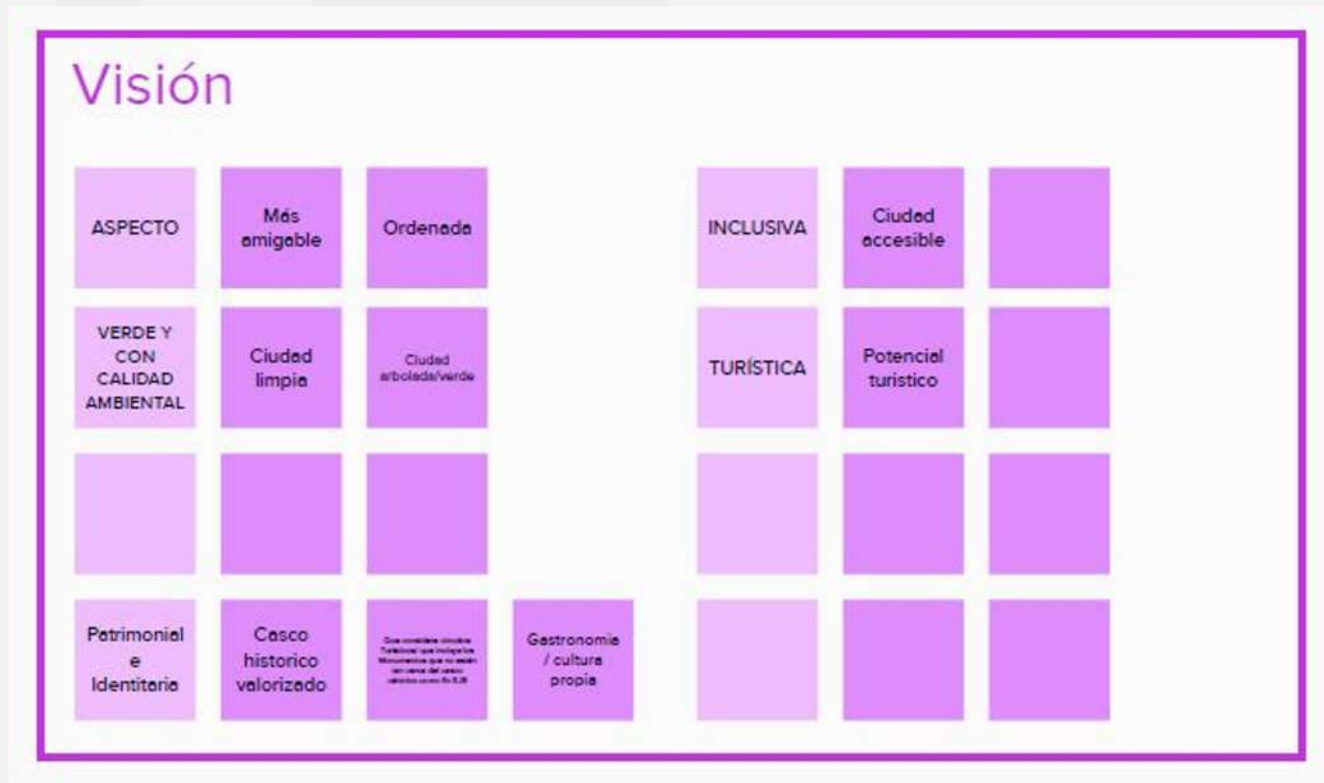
Visión

ASPECTO

Más amigable

Ordenada

VERDE Y CON CALIDAD AMBIENTAL

Ciudad limpia

Ciudad arbolada/verde

Patrimonial e Identitaria

Casco historico valorizado

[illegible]

Gastronomia / cultura propia

INCLUSIVA

Ciudad accesible

TURÍSTICA

Potencial turistico